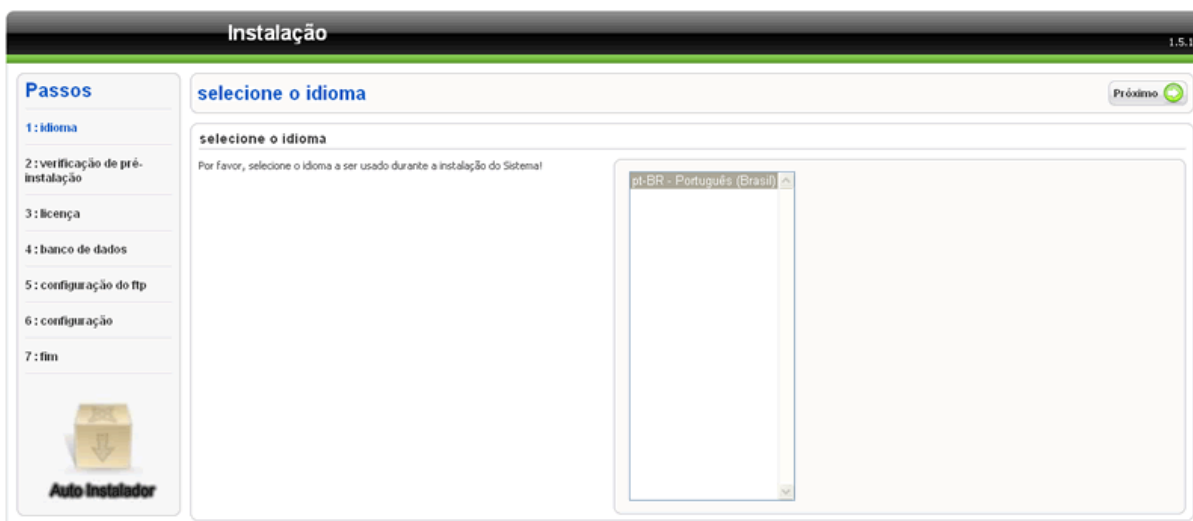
Instalação

1.5.1

Passos

1 : idioma

2 : verificação de pré-instalação

3 : licença

4 : banco de dados

5 : configuração do ftp

6 : configuração

7 : fim

Auto Instalador

selecione o idioma

Próximo

selecione o idioma

Por favor, selecione o idioma a ser usado durante a instalação do Sistema!

pt-BR - Português (Brasil)